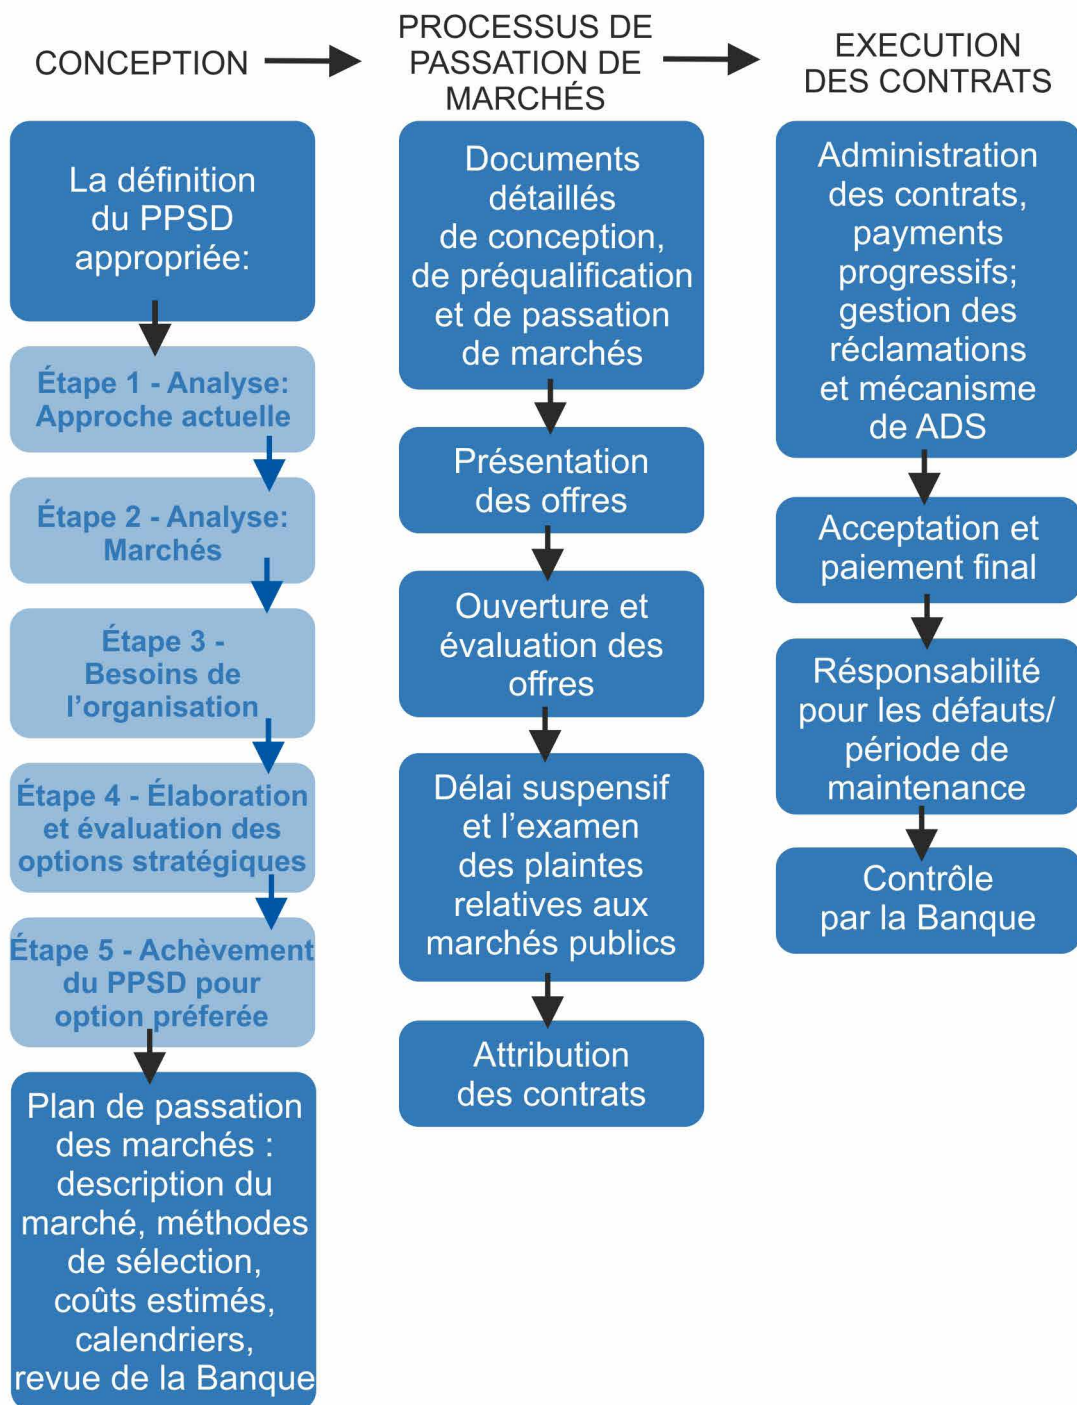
CONCEPTION

PROCESSUS DE PASSATION DE MARCHÉS

EXECUTION DES CONTRATS

La définition du PPSD appropriée:

Étape 1 - Analyse: Approche actuelle

Étape 2 - Analyse: Marchés

Étape 3 - Besoins de l'organisation

Étape 4 - Élaboration et évaluation des options stratégiques

Étape 5 - Achèvement du PPSD pour option préferée

Plan de passation des marchés : description du marché, méthodes de sélection, coûts estimés, calendriers, revue de la Banque

Documents détaillés de conception, de préqualification et de passation de marchés

Présentation des offres

Ouverture et évaluation des offres

Délai suspensif et l'examen des plaintes relatives aux marchés publics

Attribution des contrats

Administration des contrats, payments progressifs; gestion des réclamations et mécanisme de ADS

Acceptation et paiement final

Résponsabilité pour les défauts/ période de maintenance

Contrôle par la Banque